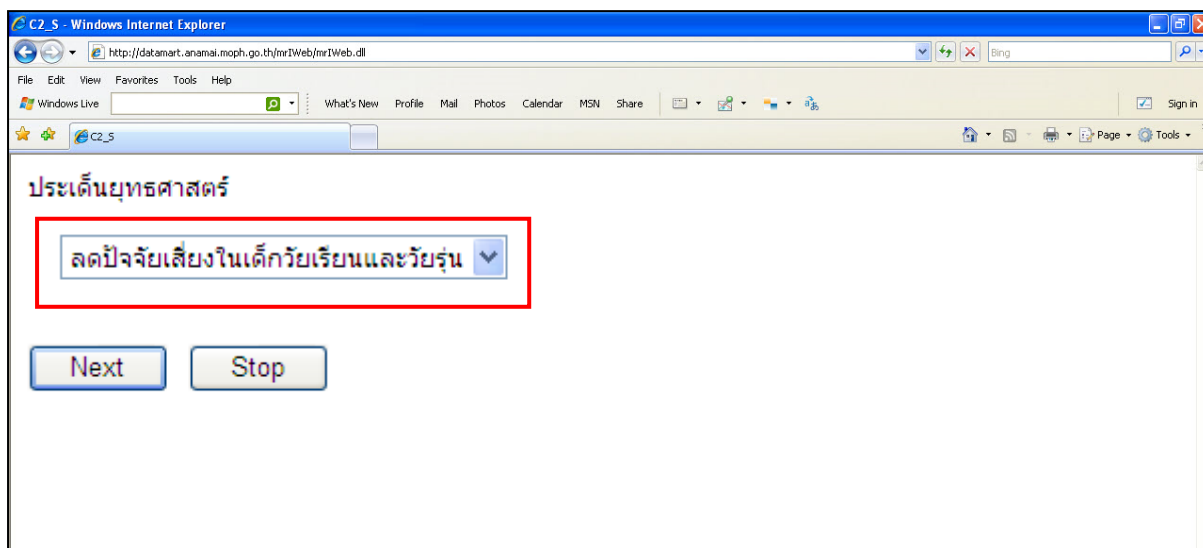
C2_S - Windows Internet Explorer

http://datamart.anamai.moph.go.th/mrIWeb/mrIWeb.dll

Bing

File Edit View Favorites Tools Help

Windows Live What's New Profile Mail Photos Calendar MSN Share Sign in

C2_S

Page Tools

ประเด็นยุทธศาสตร์

ลดปัจจัยเสี่ยงในเด็กวัยเรียนและวัยรุ่น

Next Stop